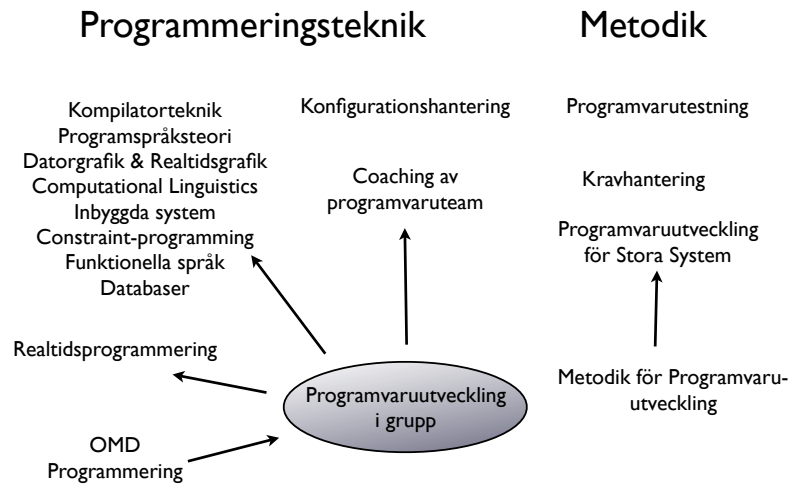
Programmeringsteknik

Metodik

Kompilatorteknik
Programspråksteori
Datorgrafik & Realtidsgrafik
Computational Linguistics
Inbyggda system
Constraint-programming
Funktionella språk
Databaser

Konfigurationshantering

Coaching av programvaruteam

Programvarutestning

Kravhantering

Programvaruutveckling för Stora System

Realtidsprogrammering

Programvaruutveckling i grupp

Metodik för Programvaruutveckling

OMD
Programmering